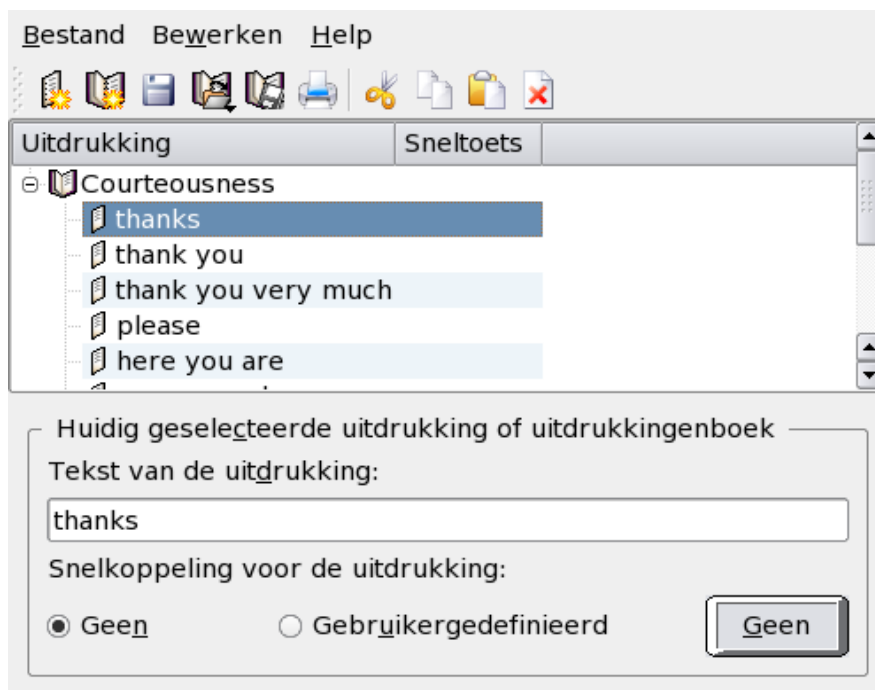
Bestand Bewerken Help

| Uitdrukking | Sneltoets |
|---|---|
| Courteousness | |
| thanks | |
| thank you | |
| thank you very much | |
| please | |
| here you are | |
| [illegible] | |

Huidig geselecteerde uitdrukking of uitdrukkingenboek

Tekst van de uitdrukking:

thanks

Snelkoppeling voor de uitdrukking:

Geen Gebruikergedefinieerd Geen